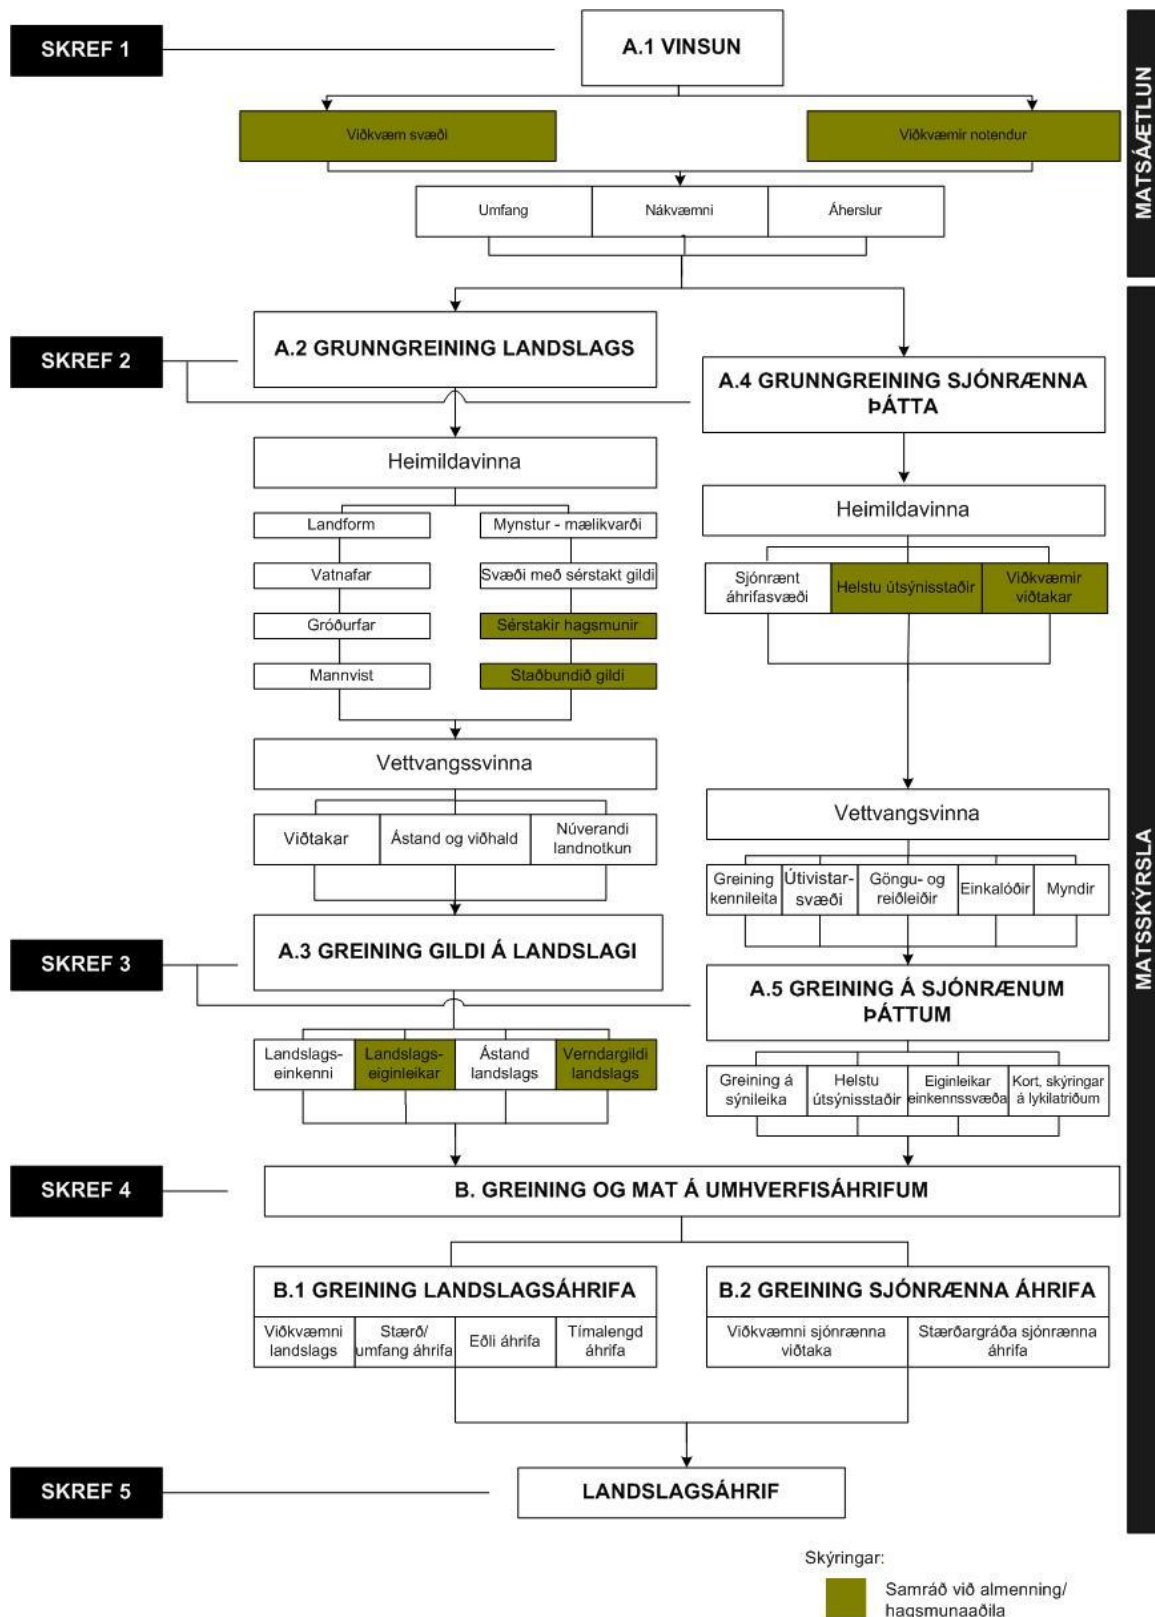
SKREF 1

A.1 VINSUN

Viðkvæm svæði

Viðkvæmir notendur

Umfang

Nákvæmni

Áherslur

MATSÁÆTLUN

SKREF 2

A.2 GRUNNGREINING LANDSLAGS

A.4 GRUNNGREINING SJÓNRÆNNA ÞÁTTA

Heimildavinna

Landform

Mynstur - mælikvarði

Vatnafar

Svæði með sérstakt gildi

Gróðurfar

Sérstakir hagsmunir

Mannvist

Staðbundið gildi

Heimildavinna

Sjónrænt áhrifasvæði

Helstu útsýnisstaðir

Viðkvæmir viðtakar

Vettvangssvinna

Viðtakar

Ástand og viðhald

Núverandi landnotkun

Vettvangsvinna

Greining kennileita

Útivistarsvæði

Göngu- og reiðleiðir

Einkalóðir

Myndir

SKREF 3

A.3 GREINING GILDI Á LANDSLAGI

A.5 GREINING Á SJÓNRÆNUM ÞÁTTUM

Landslagseinkenni

Landslagseiginleikar

Ástand landslags

Verndargildi landslags

Greining á sýnileika

Helstu útsýnisstaðir

Eiginleikar einkennssvæða

Kort, skýringar á lykilatriðum

MATSSKÝRSLA

SKREF 4

B. GREINING OG MAT Á UMHVERFISÁHRIFUM

B.1 GREINING LANDSLAGSÁHRIFA

B.2 GREINING SJÓNRÆNNA ÁHRIFA

Viðkvæmni landslags

Stærð/ umfang áhrifa

Eðli áhrifa

Tímalengd áhrifa

Viðkvæmni sjónrænna viðtaka

Stærðargráða sjónrænna áhrifa

SKREF 5

LANDSLAGSÁHRIF

Skýringar:

Samráð við almenning/ hagsmunaaðila